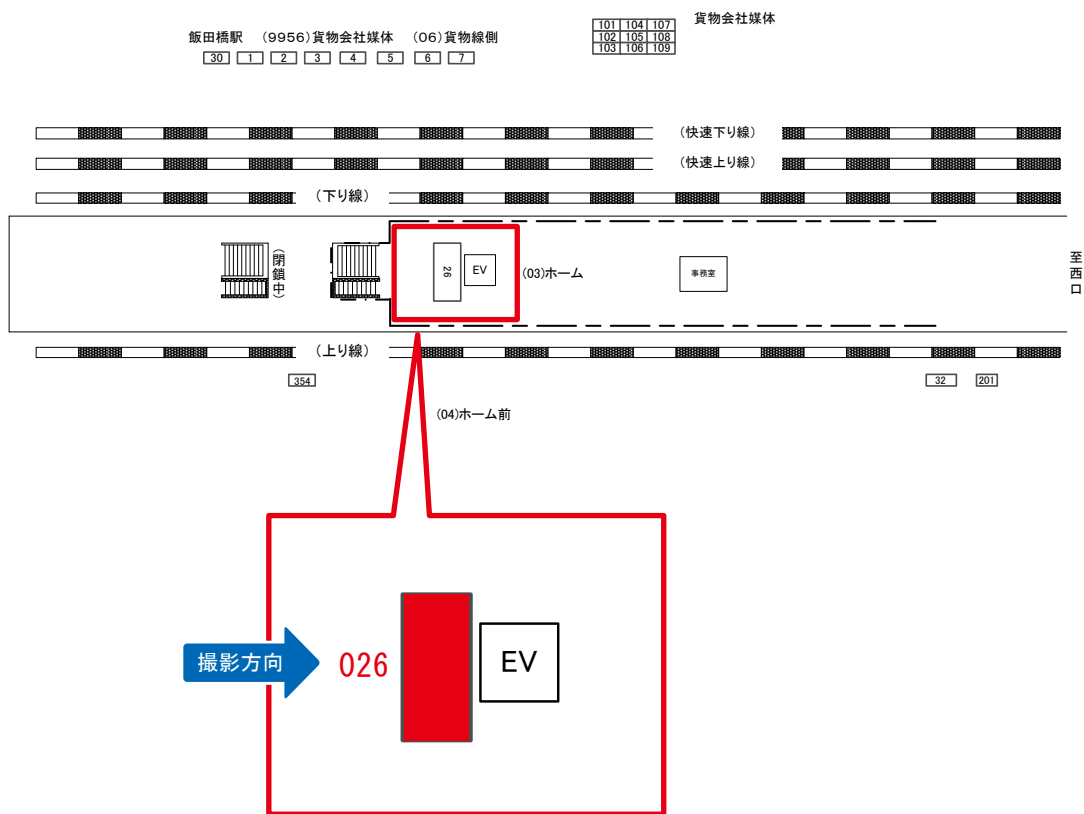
飯田橋駅　(9956)貨物会社媒体　(06)貨物線側
30　1　2　3　4　5　6　7

| 101 | 104 | 107 |
|---|---|---|
| 102 | 105 | 108 |
| 103 | 106 | 109 |

貨物会社媒体

(快速下り線)
(快速上り線)
(下り線)

(閉鎖中)

26　EV　(03)ホーム

事務室

至西口

(上り線)

354

32　201

(04)ホーム前

撮影方向　026　EV